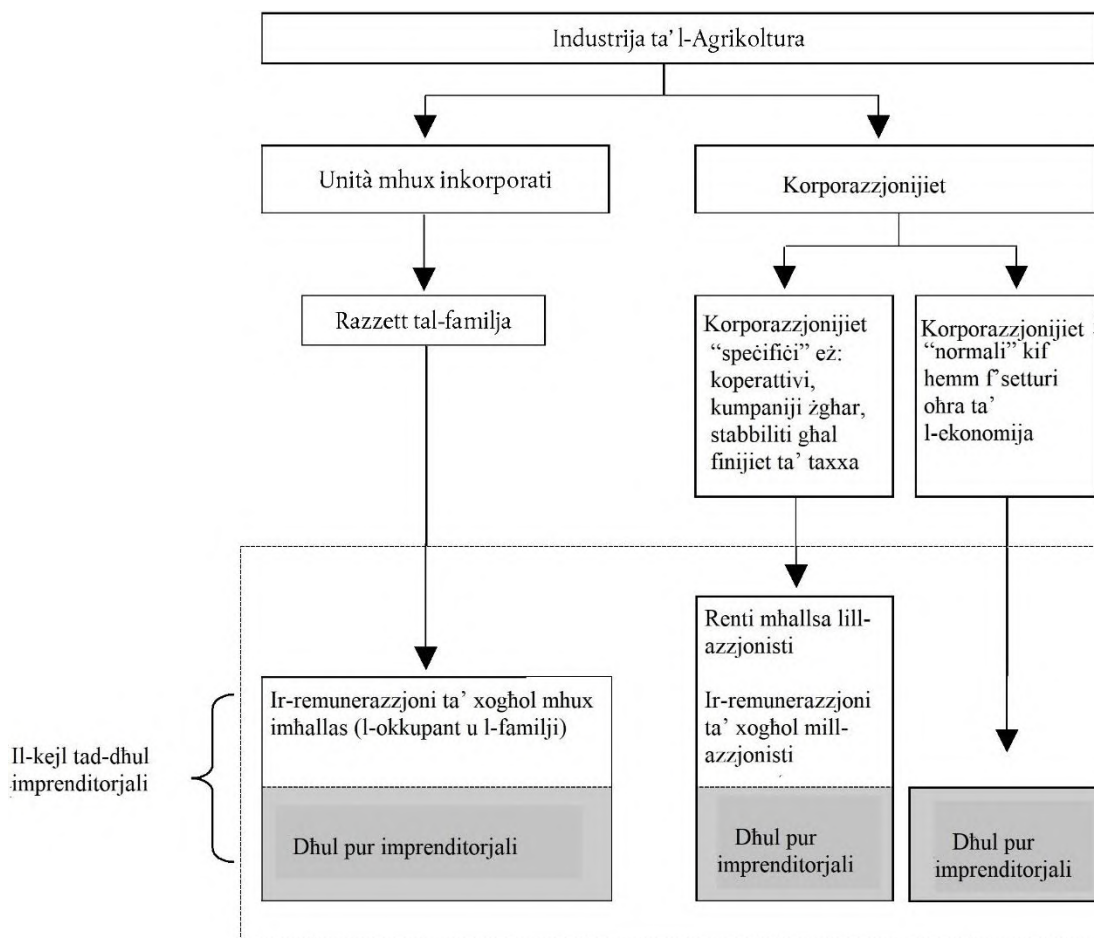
Industrija ta' l-Agrikoltura

Unità mhux inkorporati

Korporazzjonijiet

Razzett tal-familja

Korporazzjonijiet "speċifiċi" eż: koperattivi, kumpaniji żghar, stabbiliti ghal finijiet ta' taxxa

Korporazzjonijiet "normali" kif hemm f'setturi ohra ta' l-ekonomija

Renti mhallsa lill-azzjonisti

Ir-remunerazzjoni ta' xoghol mill-azzjonisti

Ir-remunerazzjoni ta' xoghol mhux imhallas (l-okkupant u l-familji)

Il-kejl tad-dhul imprenditorjali

Dhul pur imprenditorjali

Dhul pur imprenditorjali

Dhul pur imprenditorjali